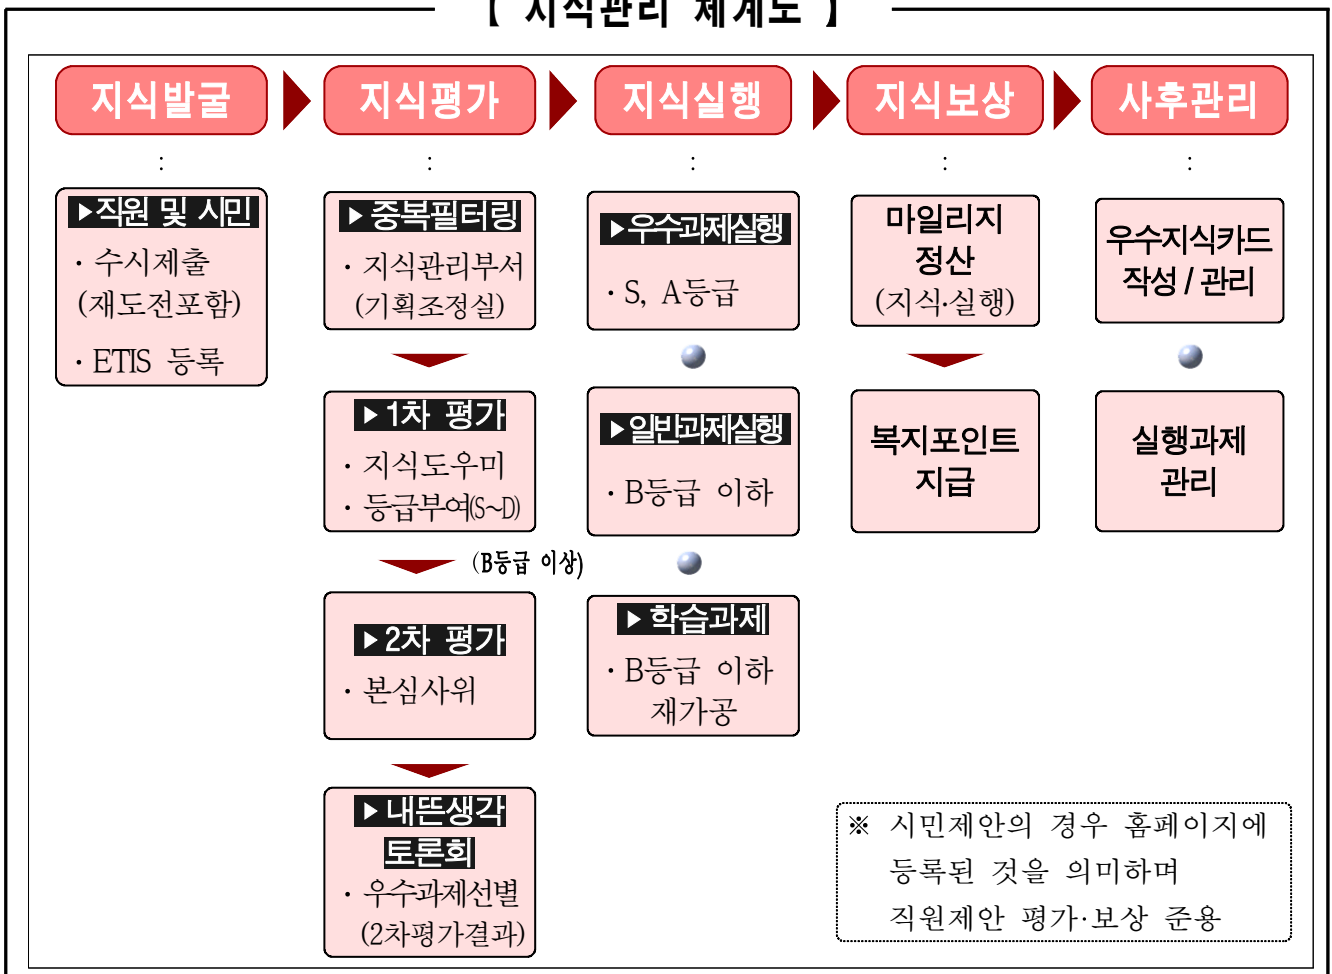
【 지식관리 체계도 】

지식발굴

▶직원 및 시민
· 수시제출 (재도전포함)
· ETIS 등록

지식평가

▶중복필터링
· 지식관리부서 (기획조정실)

▶1차 평가
· 지식도우미
· 등급부여(S~D)

(B등급 이상)

▶2차 평가
· 본심사위

▶내뜬생각 토론회
· 우수과제선별 (2차평가결과)

지식실행

▶우수과제실행
· S, A등급

▶일반과제실행
· B등급 이하

▶학습과제
· B등급 이하 재가공

지식보상

마일리지 정산 (지식·실행)

복지포인트 지급

사후관리

우수지식카드 작성 / 관리

실행과제 관리

※ 시민제안의 경우 홈페이지에 등록된 것을 의미하며 직원제안 평가·보상 준용